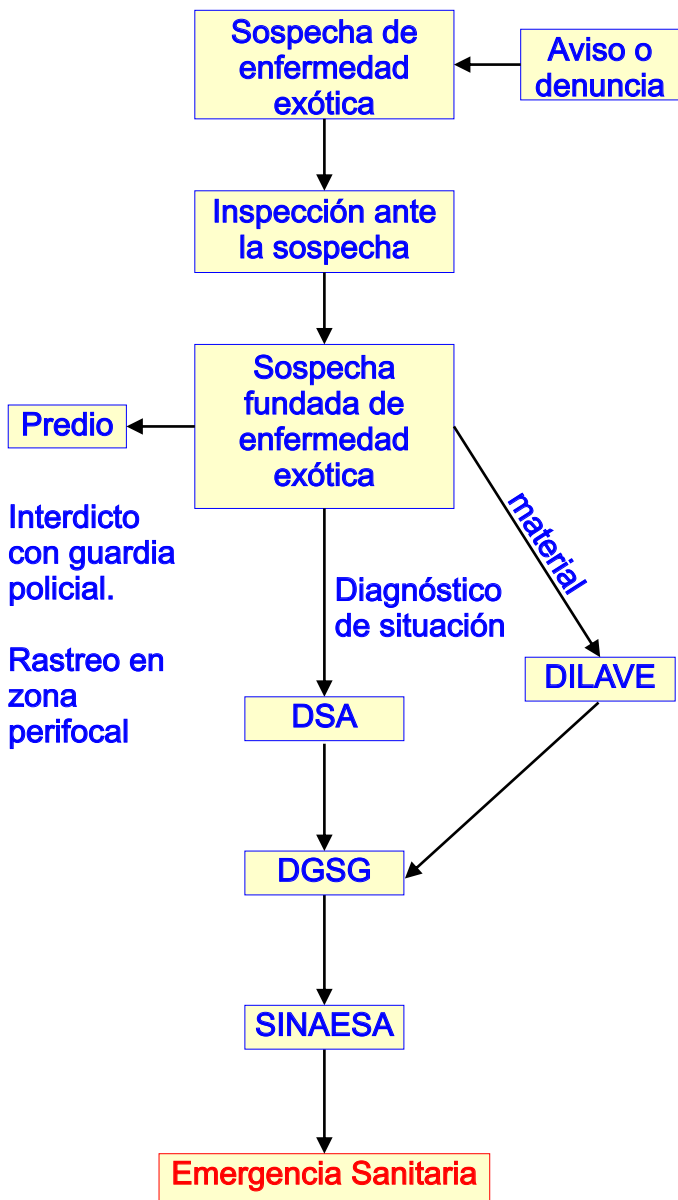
Sospecha de enfermedad exótica

Aviso o denuncia

Inspección ante la sospecha

Sospecha fundada de enfermedad exótica

Predio

Interdicto con guardia policial.

Rastreo en zona perifocal

material

Diagnóstico de situación

DILAVE

DSA

DGSG

SINAESA

Emergencia Sanitaria